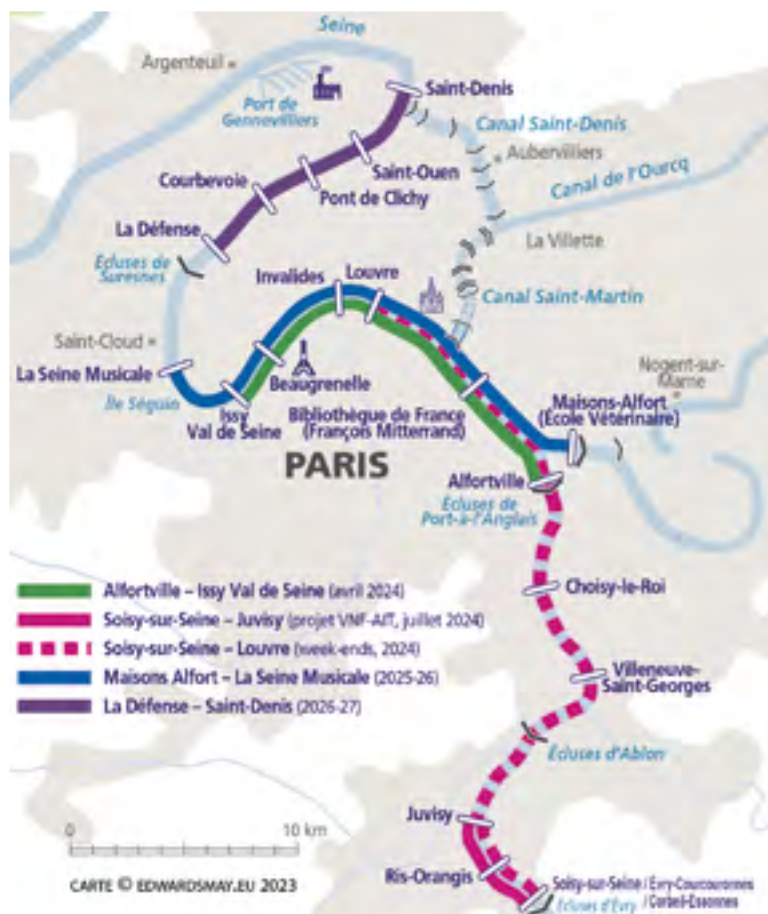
Seine

Argenteuil

Port de Gennevilliers

Saint-Denis

Canal Saint-Denis

Aubervilliers

Canal de l'Ourcq

Saint-Ouen

Courbevoie

Pont de Clichy

La Défense

La Villette

Écluses de Suresnes

Invalides

Louvre

Canal Saint-Martin

Saint-Cloud

Nogent-sur-Marne

La Seine Musicale

Beaugrenelle

Maisons-Alfort (École Vétérinaire)

Île Seguin

Issy Val de Seine

Bibliothèque de France (François Mitterrand)

PARIS

Alfortville

Écluses de Port-à-l'Anglais

Alfortville – Issy Val de Seine (avril 2024)

Soisy-sur-Seine – Juvisy (projet VNF-AIT, juillet 2024)

Soisy-sur-Seine – Louvre (week-ends, 2024)

Maisons Alfort – La Seine Musicale (2025-26)

La Défense – Saint-Denis (2026-27)

Choisy-le-Roi

Villeneuve-Saint-Georges

Écluses d'Ablon

Juvisy

0

10 km

Ris-Orangis

Soisy-sur-Seine / Évry-Courcouronnes / Corbeil-Essonnes

Écluses d'Évry

CARTE © EDWARDSMAY.EU 2023